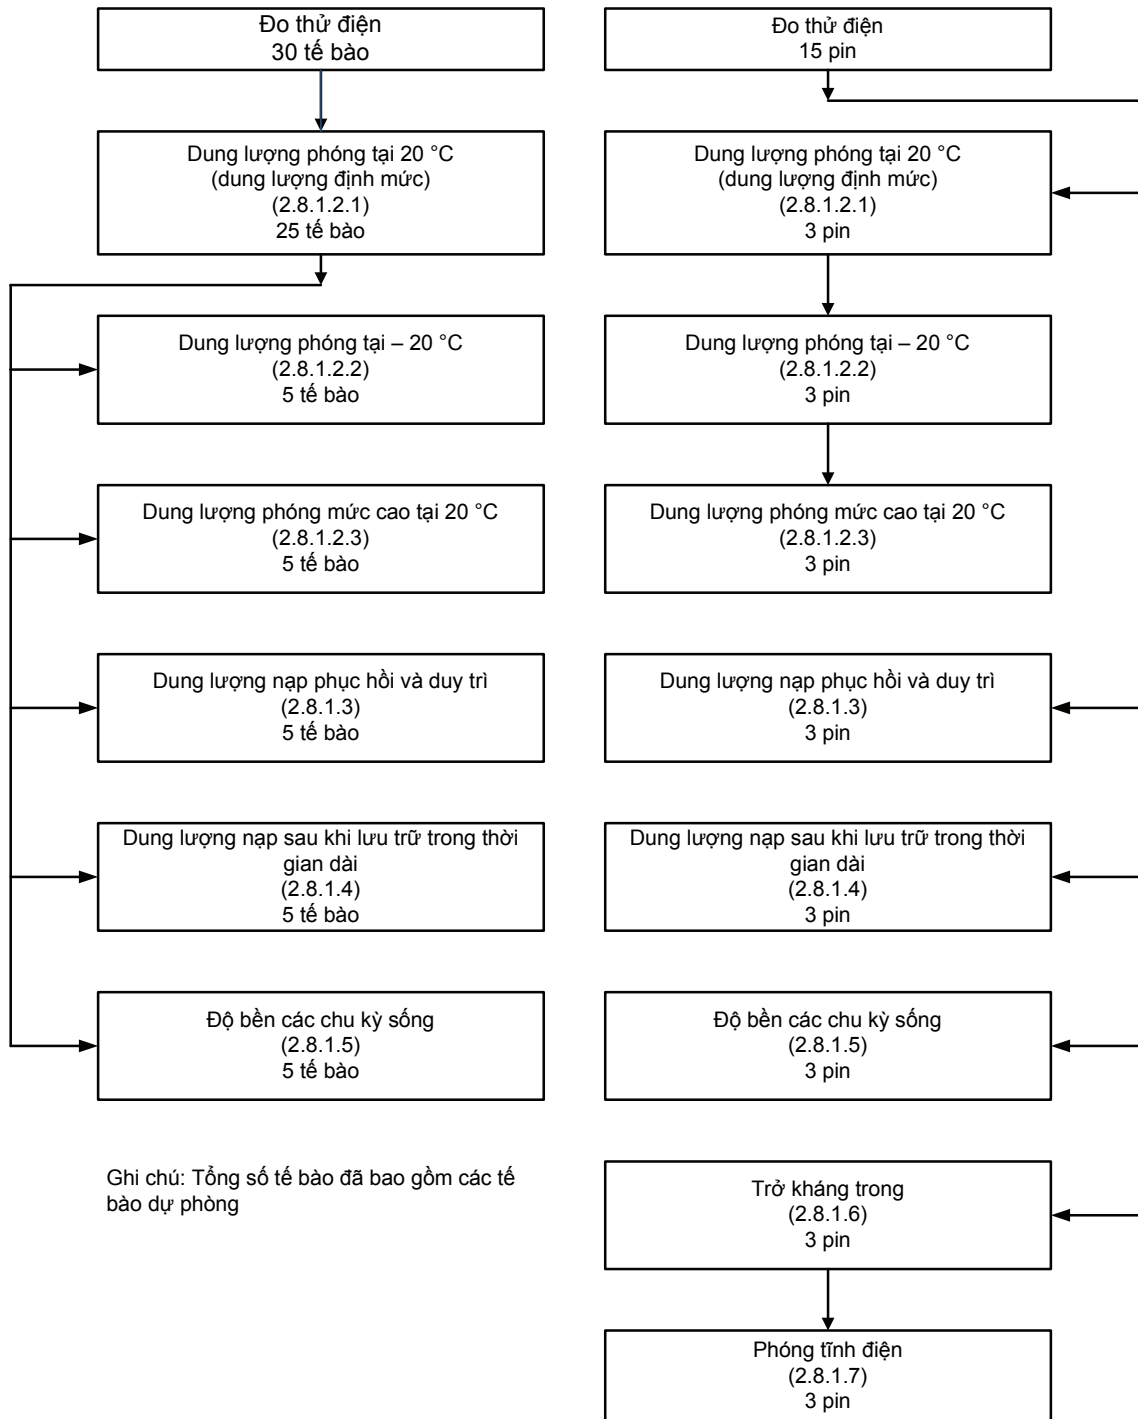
Đo thử điện
30 tế bào

Dung lượng phóng tại 20 °C
(dung lượng định mức)
(2.8.1.2.1)
25 tế bào

Dung lượng phóng tại – 20 °C
(2.8.1.2.2)
5 tế bào

Dung lượng phóng mức cao tại 20 °C
(2.8.1.2.3)
5 tế bào

Dung lượng nạp phục hồi và duy trì
(2.8.1.3)
5 tế bào

Dung lượng nạp sau khi lưu trữ trong thời gian dài
(2.8.1.4)
5 tế bào

Độ bền các chu kỳ sống
(2.8.1.5)
5 tế bào

Ghi chú: Tổng số tế bào đã bao gồm các tế bào dự phòng

Đo thử điện
15 pin

Dung lượng phóng tại 20 °C
(dung lượng định mức)
(2.8.1.2.1)
3 pin

Dung lượng phóng tại – 20 °C
(2.8.1.2.2)
3 pin

Dung lượng phóng mức cao tại 20 °C
(2.8.1.2.3)
3 pin

Dung lượng nạp phục hồi và duy trì
(2.8.1.3)
3 pin

Dung lượng nạp sau khi lưu trữ trong thời gian dài
(2.8.1.4)
3 pin

Độ bền các chu kỳ sống
(2.8.1.5)
3 pin

Trở kháng trong
(2.8.1.6)
3 pin

Phóng tĩnh điện
(2.8.1.7)
3 pin